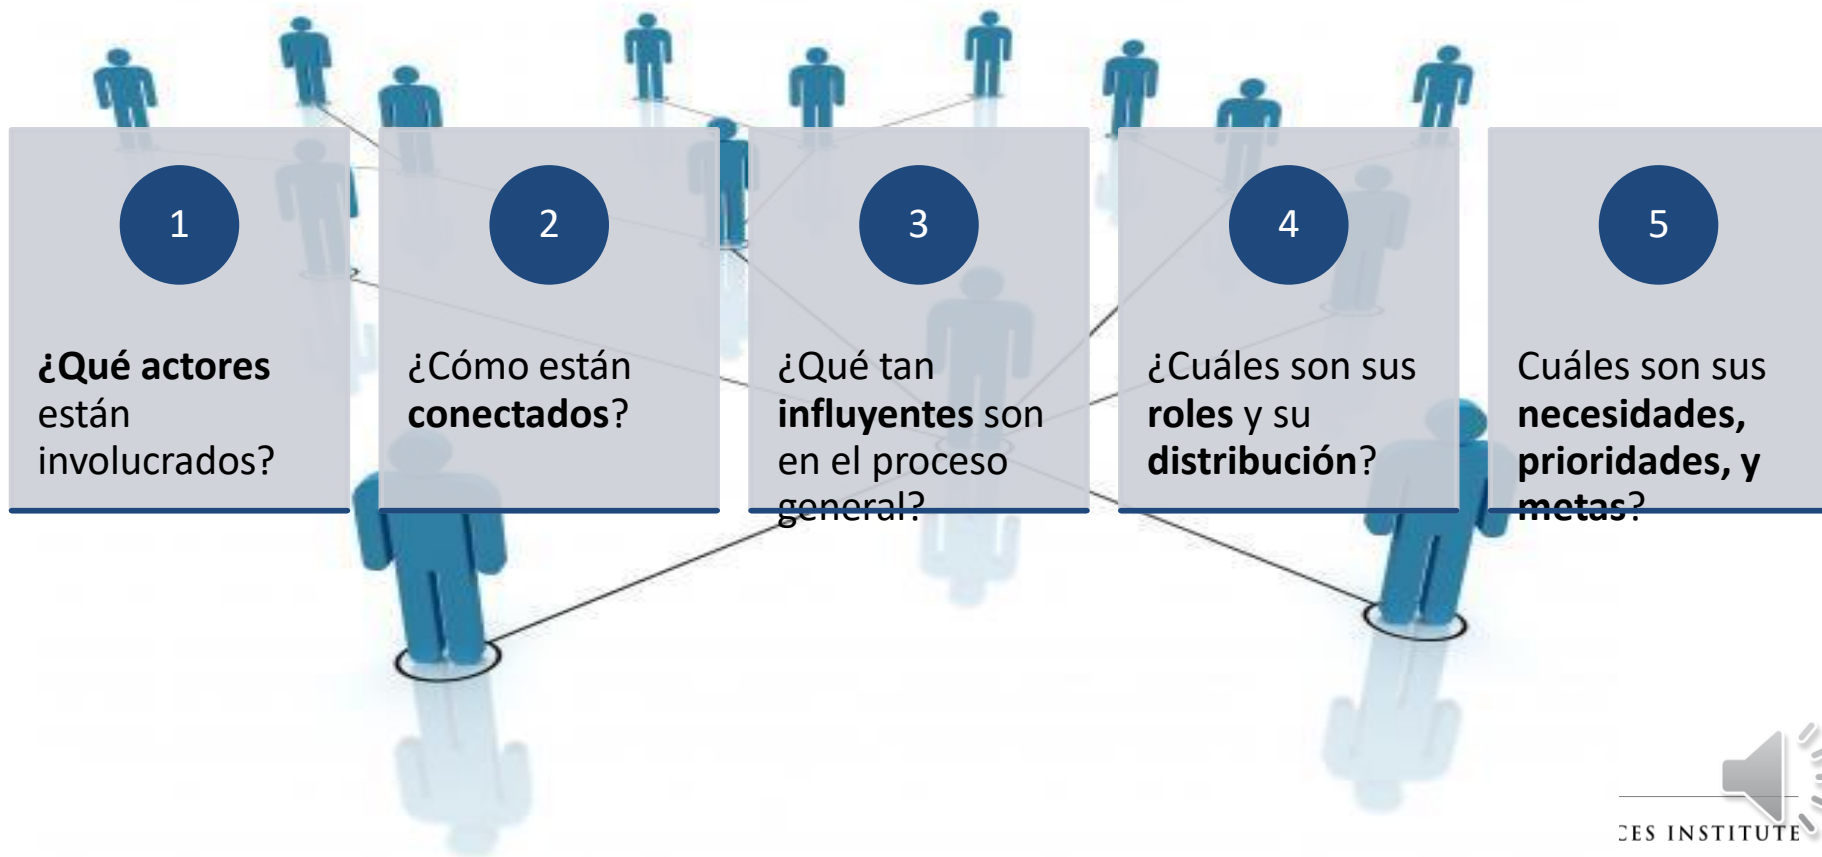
1

¿Qué actores están involucrados?

2

¿Cómo están conectados?

3

¿Qué tan influyentes son en el proceso general?

4

¿Cuáles son sus roles y su distribución?

5

Cuáles son sus necesidades, prioridades, y metas?

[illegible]ES INSTITUTE